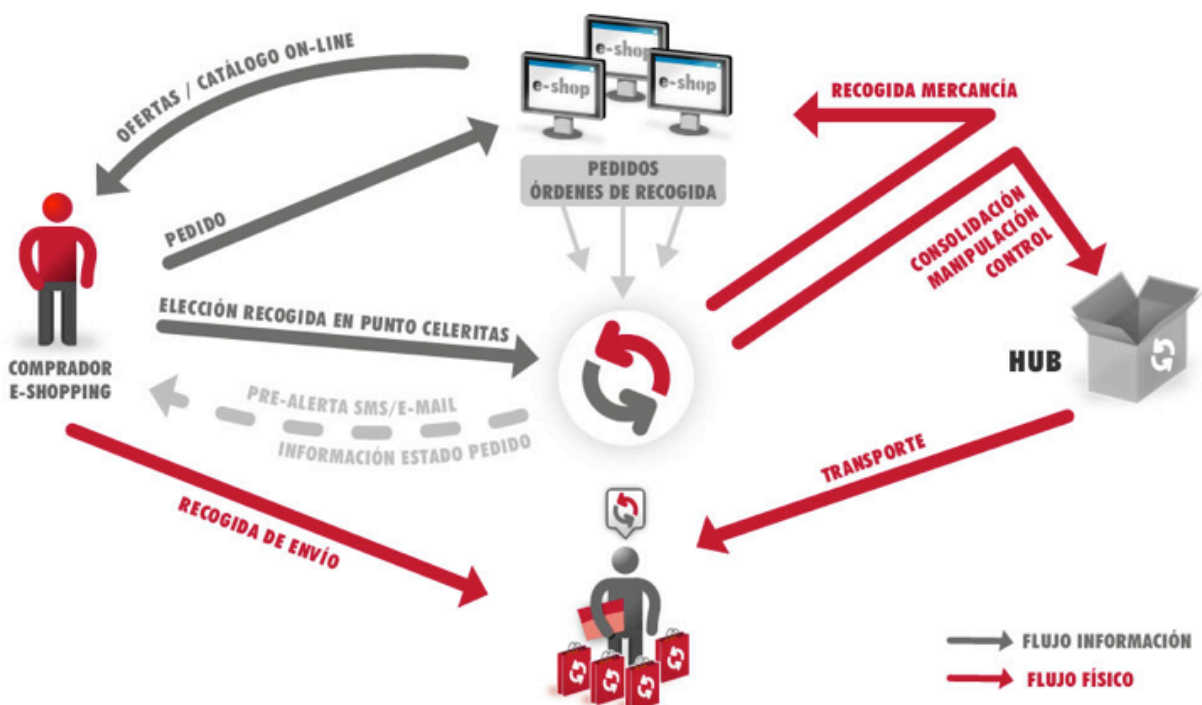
OFERTAS / CATÁLOGO ON-LINE

e-shop
e-shop
e-shop

PEDIDOS
ÓRDENES DE RECOGIDA

RECOGIDA MERCANCÍA

CONSOLIDACIÓN
MANIPULACIÓN
CONTROL

PEDIDO

ELECCIÓN RECOGIDA EN PUNTO CELERITAS

COMPRADOR
E-SHOPPING

PRE-ALERTA SMS/E-MAIL

INFORMACIÓN ESTADO PEDIDO

HUB

TRANSPORTE

RECOGIDA DE ENVÍO

FLUJO INFORMACIÓN
FLUJO FÍSICO